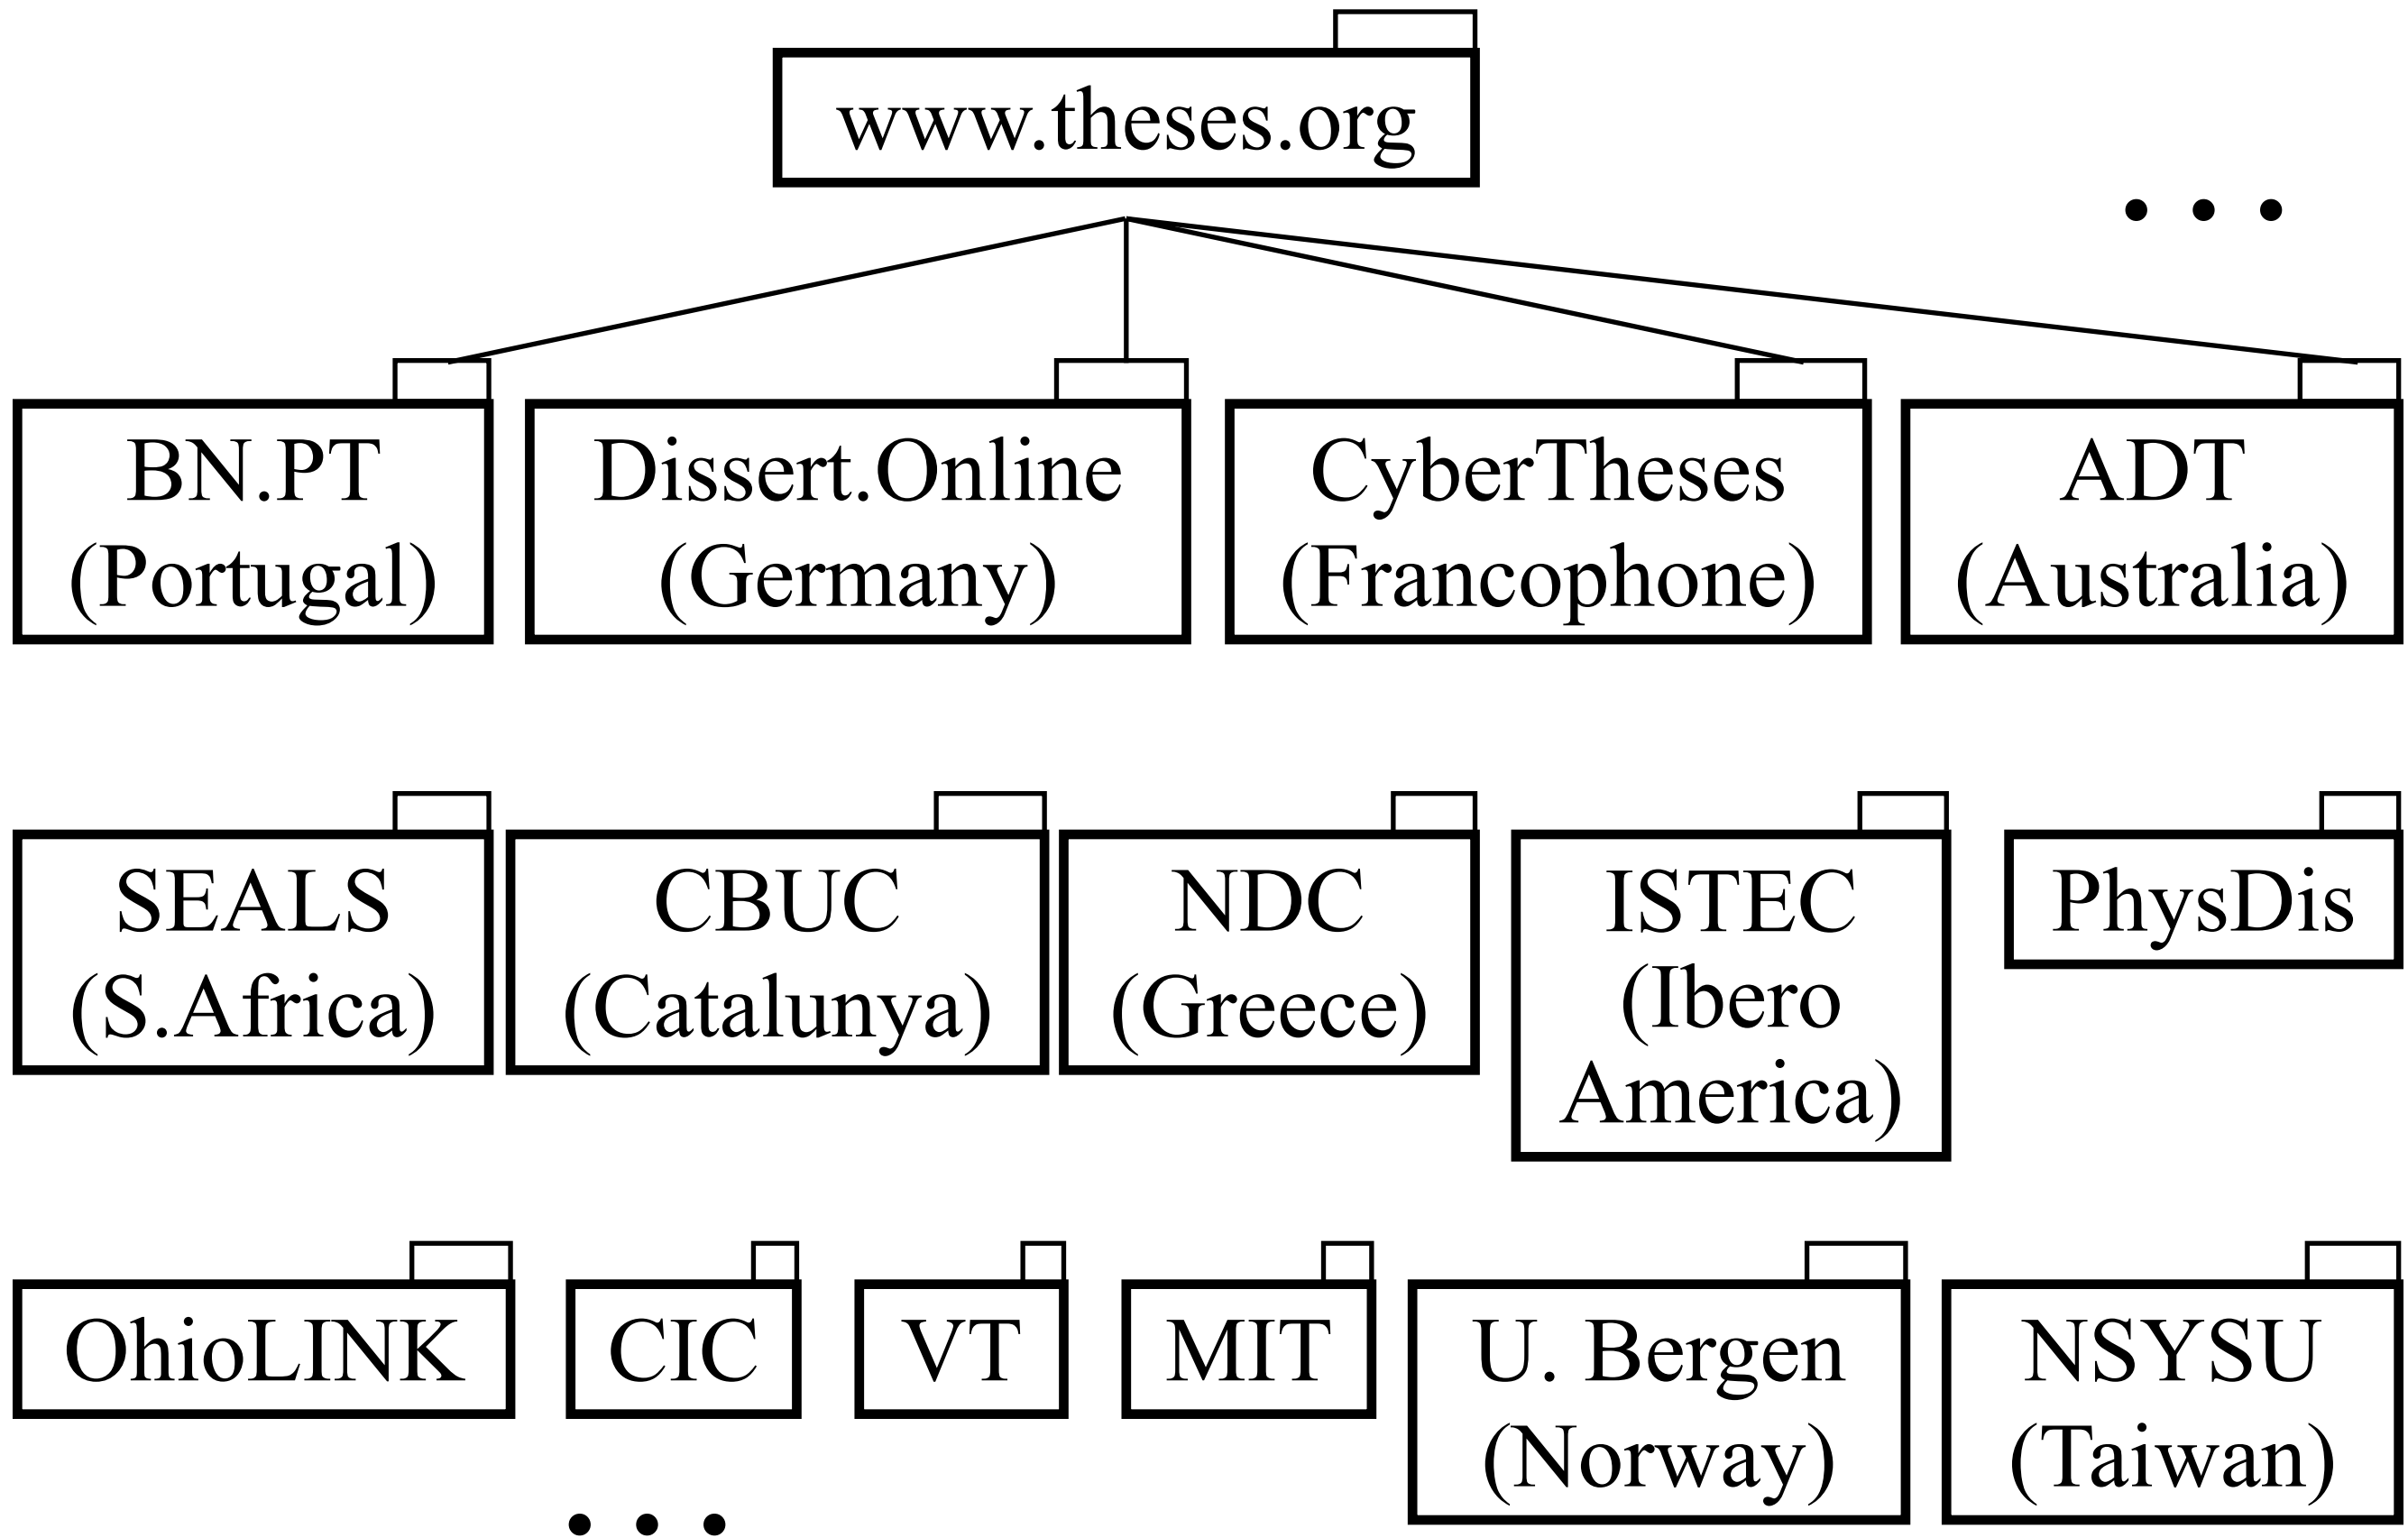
www.theses.org

...

BN.PT (Portugal)

Dissert.Online (Germany)

CyberTheses (Francophone)

ADT (Australia)

SEALS (S.Africa)

CBUC (Catalunya)

NDC (Greece)

ISTEC (Ibero America)

PhysDis

OhioLINK

CIC

VT

MIT

U. Bergen (Norway)

NSYSU (Taiwan)

...